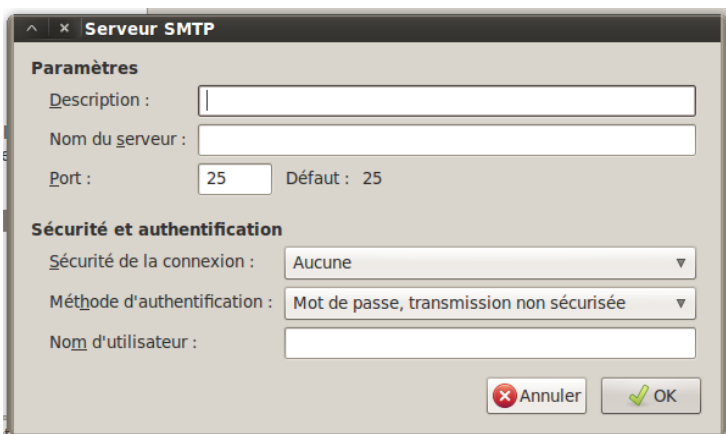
Serveur SMTP

Paramètres

Description :

Nom du serveur :

Port : 25 Défaut : 25

Sécurité et authentification

Sécurité de la connexion : Aucune

Méthode d'authentification : Mot de passe, transmission non sécurisée

Nom d'utilisateur :

Annuler OK